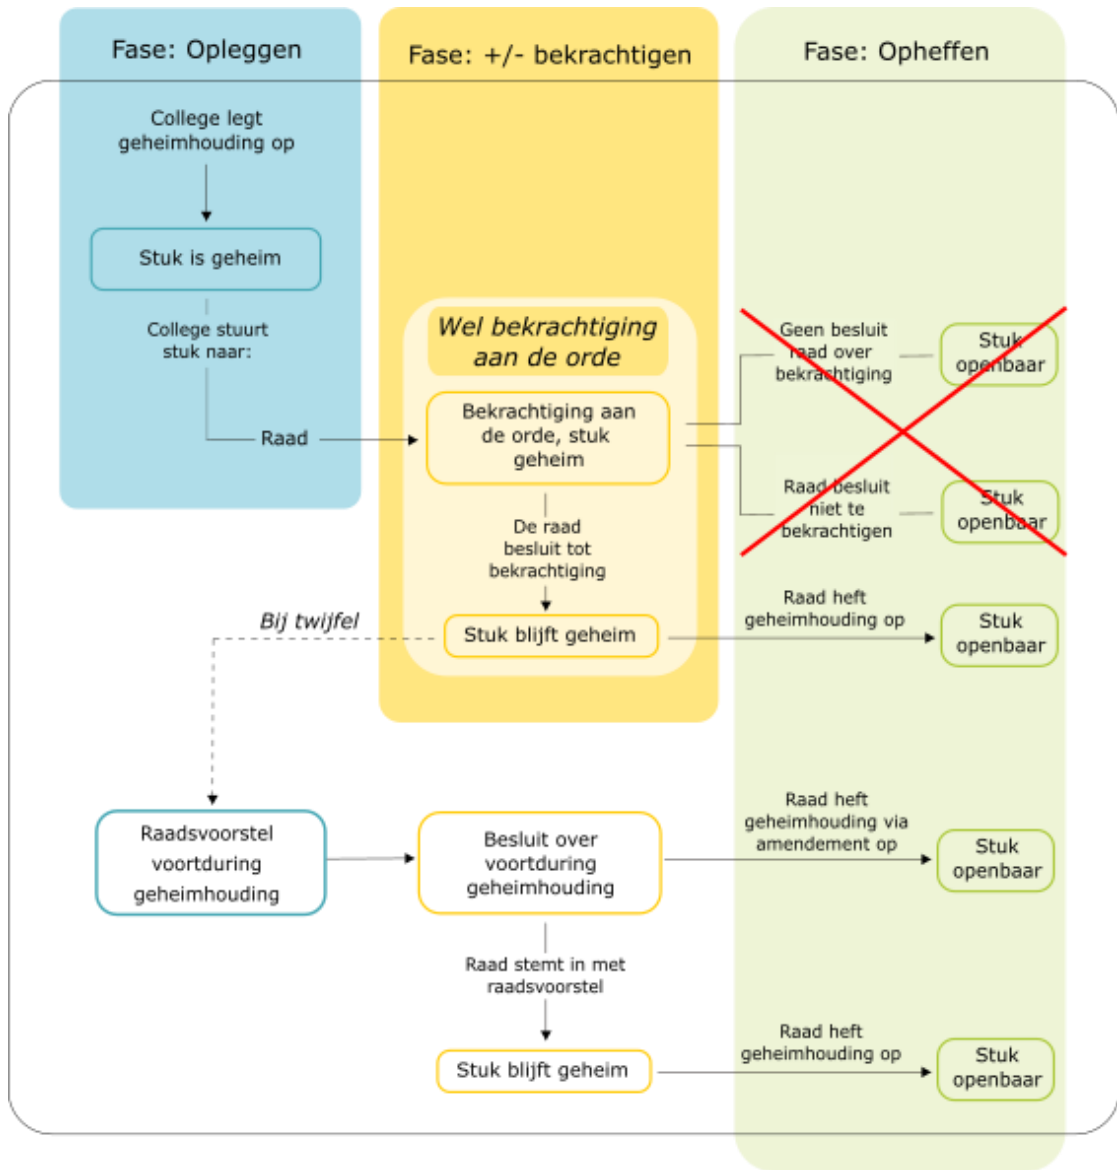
Fase: Opleggen

Fase: +/- bekrachtigen

Fase: Opheffen

College legt geheimhouding op

Stuk is geheim

College stuurt stuk naar:

Raad

Wel bekrachtiging aan de orde

Bekrachtiging aan de orde, stuk geheim

Geen besluit raad over bekrachtiging

Stuk openbaar

Raad besluit niet te bekrachtigen

Stuk openbaar

De raad besluit tot bekrachtiging

Bij twijfel

Stuk blijft geheim

Raad heft geheimhouding op

Stuk openbaar

Raadsvoorstel voortduring geheimhouding

Besluit over voortduring geheimhouding

Raad heft geheimhouding via amendement op

Stuk openbaar

Raad stemt in met raadsvoorstel

Stuk blijft geheim

Raad heft geheimhouding op

Stuk openbaar